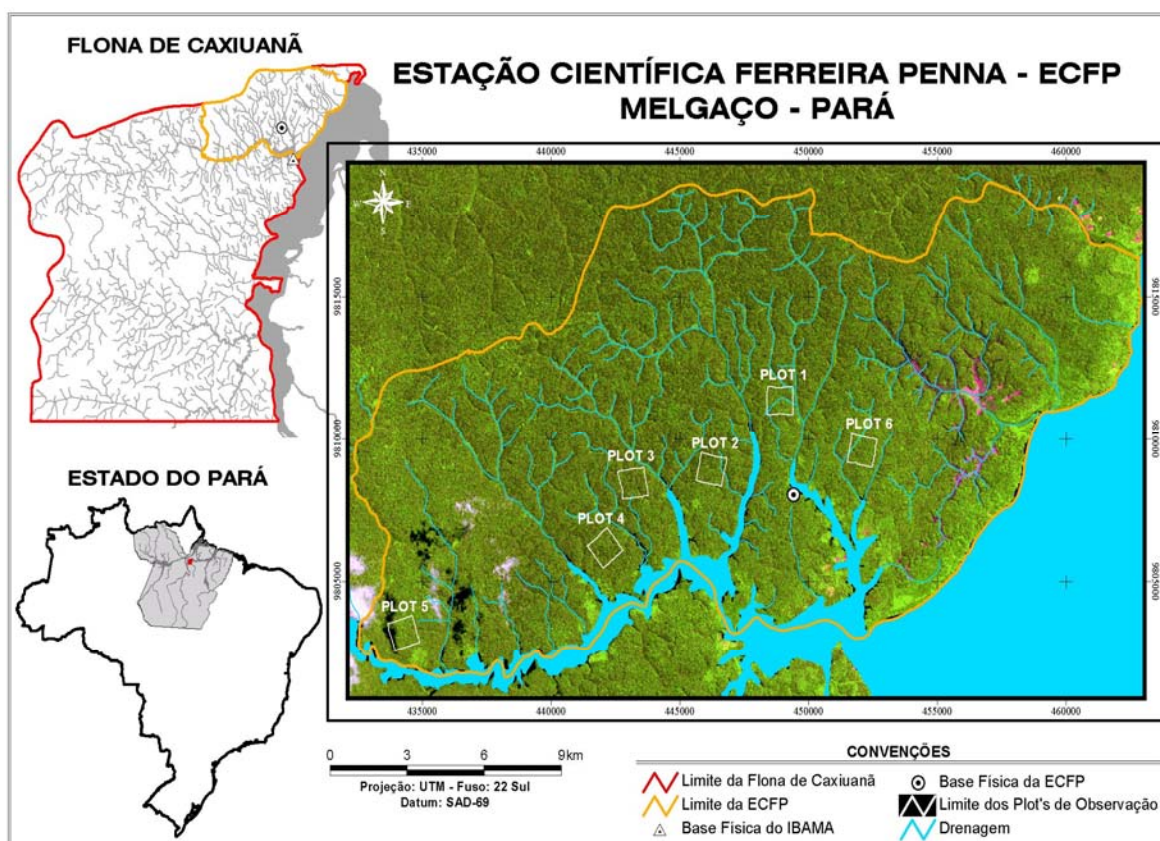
FLONA DE CAXIUANÃ

ESTAÇÃO CIENTÍFICA FERREIRA PENNA - ECFP
MELGAÇO - PARÁ

ESTADO DO PARÁ

435000 440000 445000 450000 455000 460000

N
W E
S

9815000
9810000
9805000

PLOT 1
PLOT 2
PLOT 3
PLOT 4
PLOT 5
PLOT 6

435000 440000 445000 450000 455000 460000

0 3 6 9km
Projeção: UTM - Fuso: 22 Sul
Datum: SAD-69

CONVENÇÕES
Limite da Flona de Caxiuanã
Limite da ECFP
Base Física do IBAMA
Base Física da ECFP
Limite dos Plot's de Observação
Drenagem